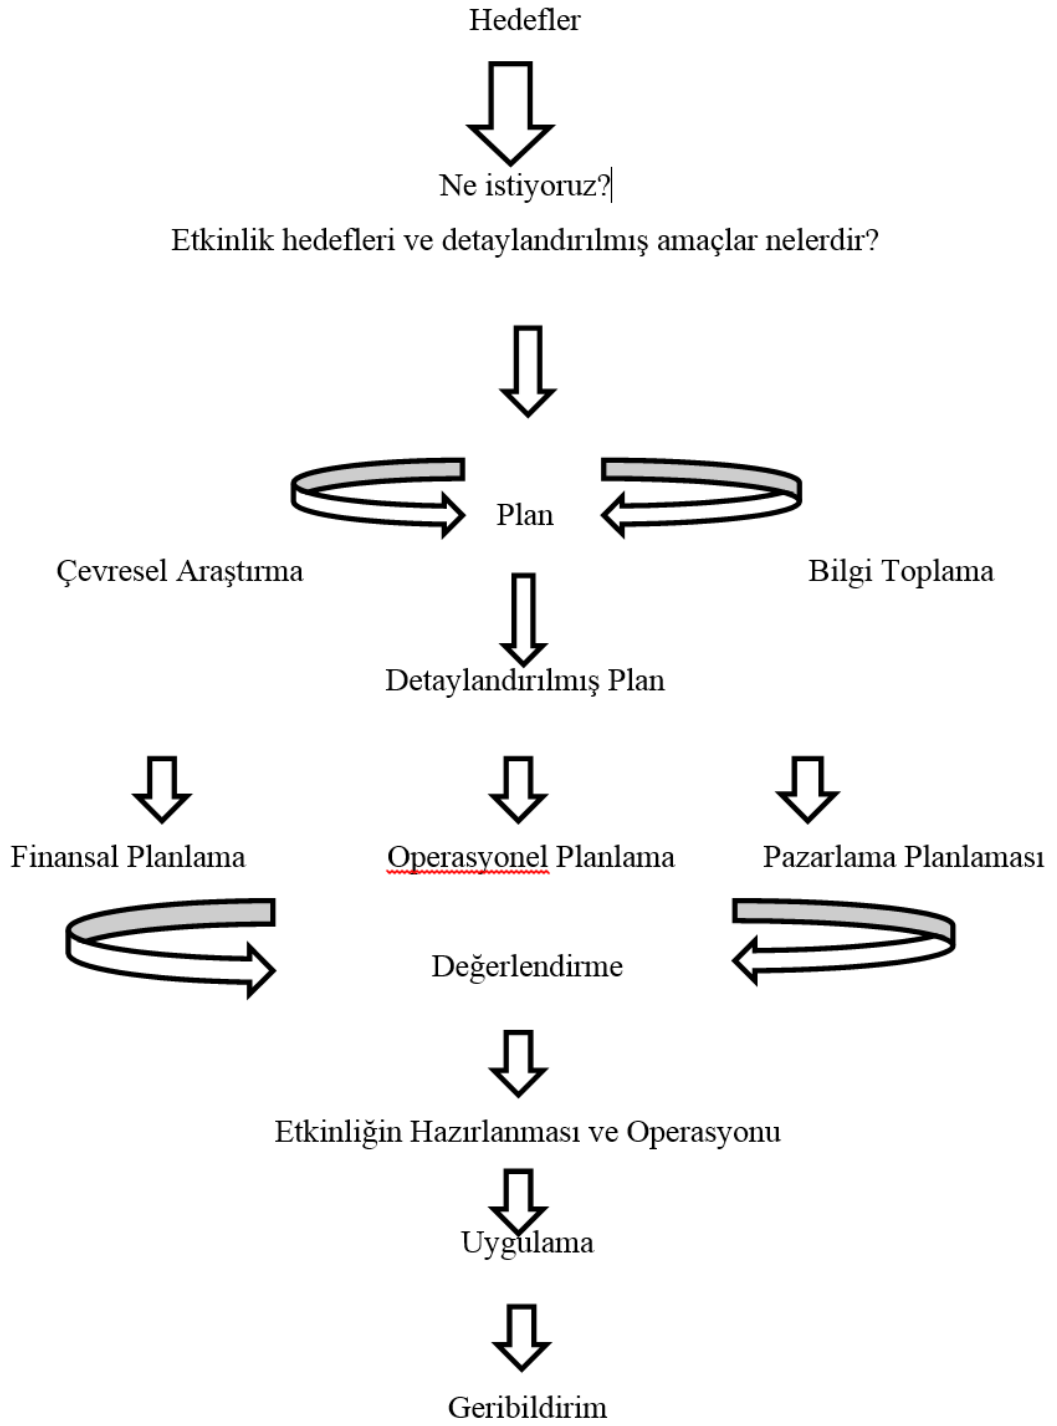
Hedefler

Ne istiyoruz?

Etkinlik hedefleri ve detaylandırılmış amaçlar nelerdir?

Plan

Çevresel Araştırma

Bilgi Toplama

Detaylandırılmış Plan

Finansal Planlama

Operasyonel Planlama

Pazarlama Planlaması

Değerlendirme

Etkinliğin Hazırlanması ve Operasyonu

Uygulama

Geribildirim